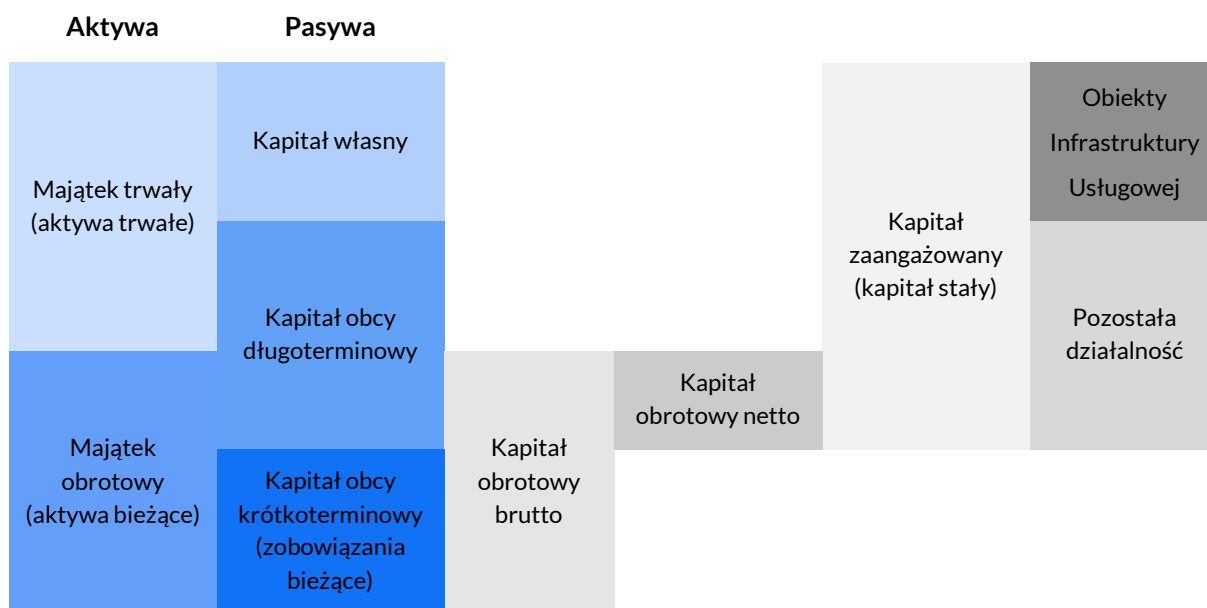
Aktywa

Pasywa

Majątek trwały (aktywa trwałe)

Kapitał własny

Kapitał obcy długoterminowy

Majątek obrotowy (aktywa bieżące)

Kapitał obcy krótkoterminowy (zobowiązania bieżące)

Kapitał obrotowy brutto

Kapitał obrotowy netto

Kapitał zaangażowany (kapitał stały)

Obiekty Infrastruktury Usługowej

Pozostała działalność